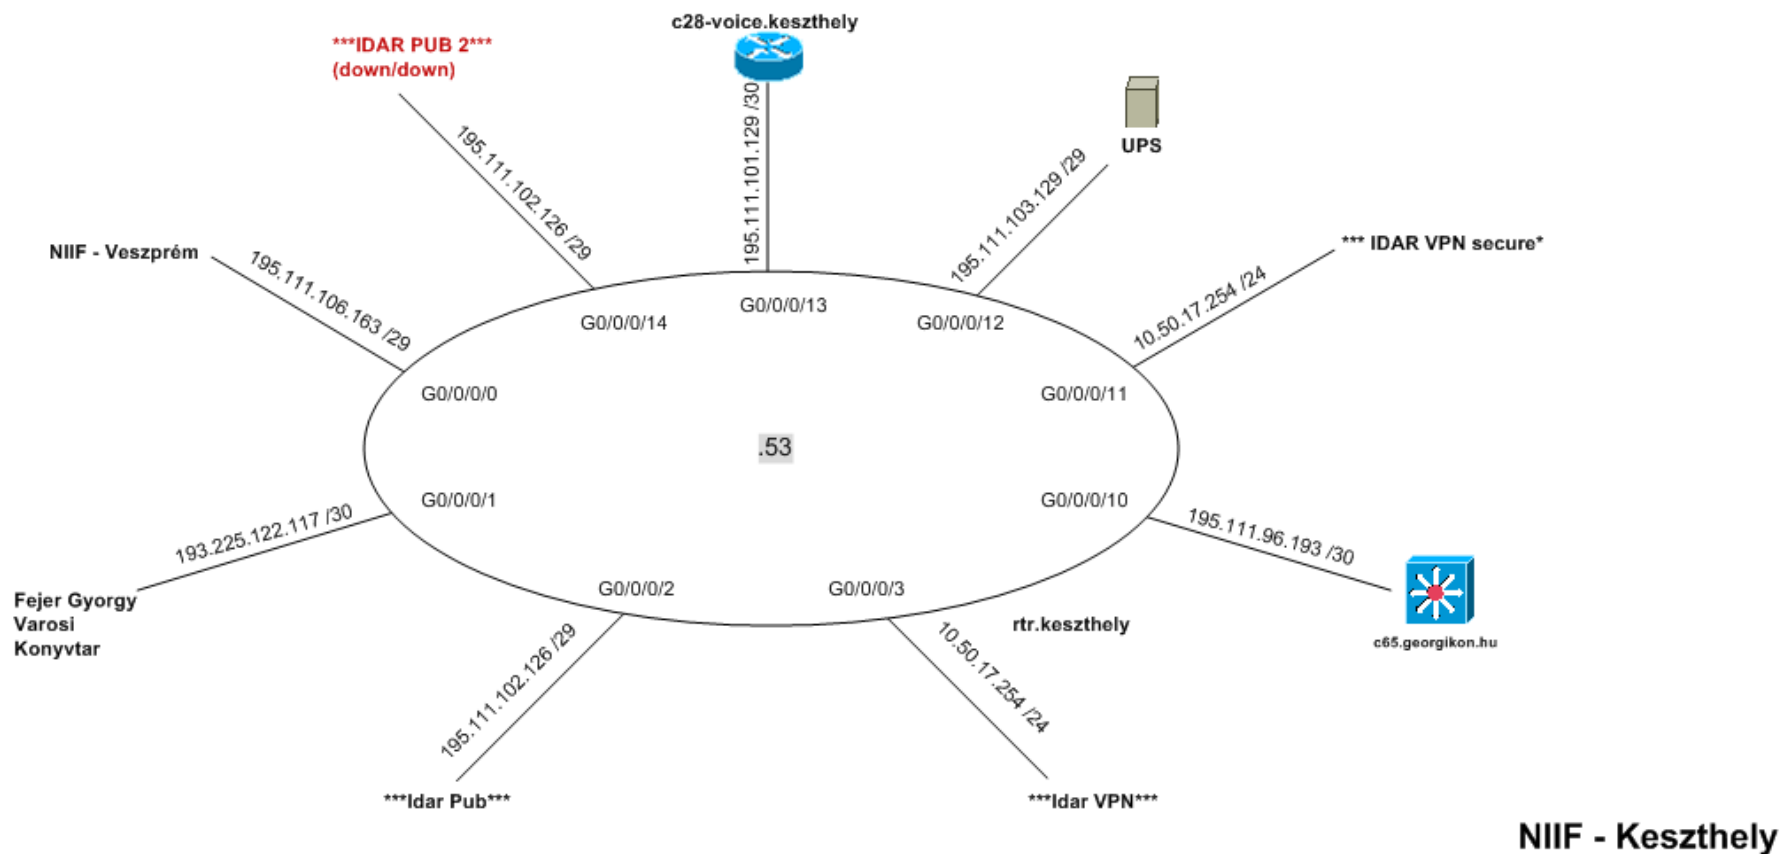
c28-voice.keszthely

***IDAR PUB 2***
(down/down)

195.111.101.129 /30

195.111.102.126 /29

UPS

195.111.103.129 /29

NIIF - Veszprém

195.111.106.163 /29

*** IDAR VPN secure*

10.50.17.254 /24

G0/0/0/14

G0/0/0/13

G0/0/0/12

G0/0/0/0

G0/0/0/11

.53

G0/0/0/1

G0/0/0/10

193.225.122.117 /30

195.111.96.193 /30

Fejer Gyorgy
Varosi
Konyvtar

G0/0/0/2

G0/0/0/3

rtr.keszthely

c65.georgikon.hu

195.111.102.126 /29

10.50.17.254 /24

***Idar Pub***

***Idar VPN***

NIIF - Keszthely